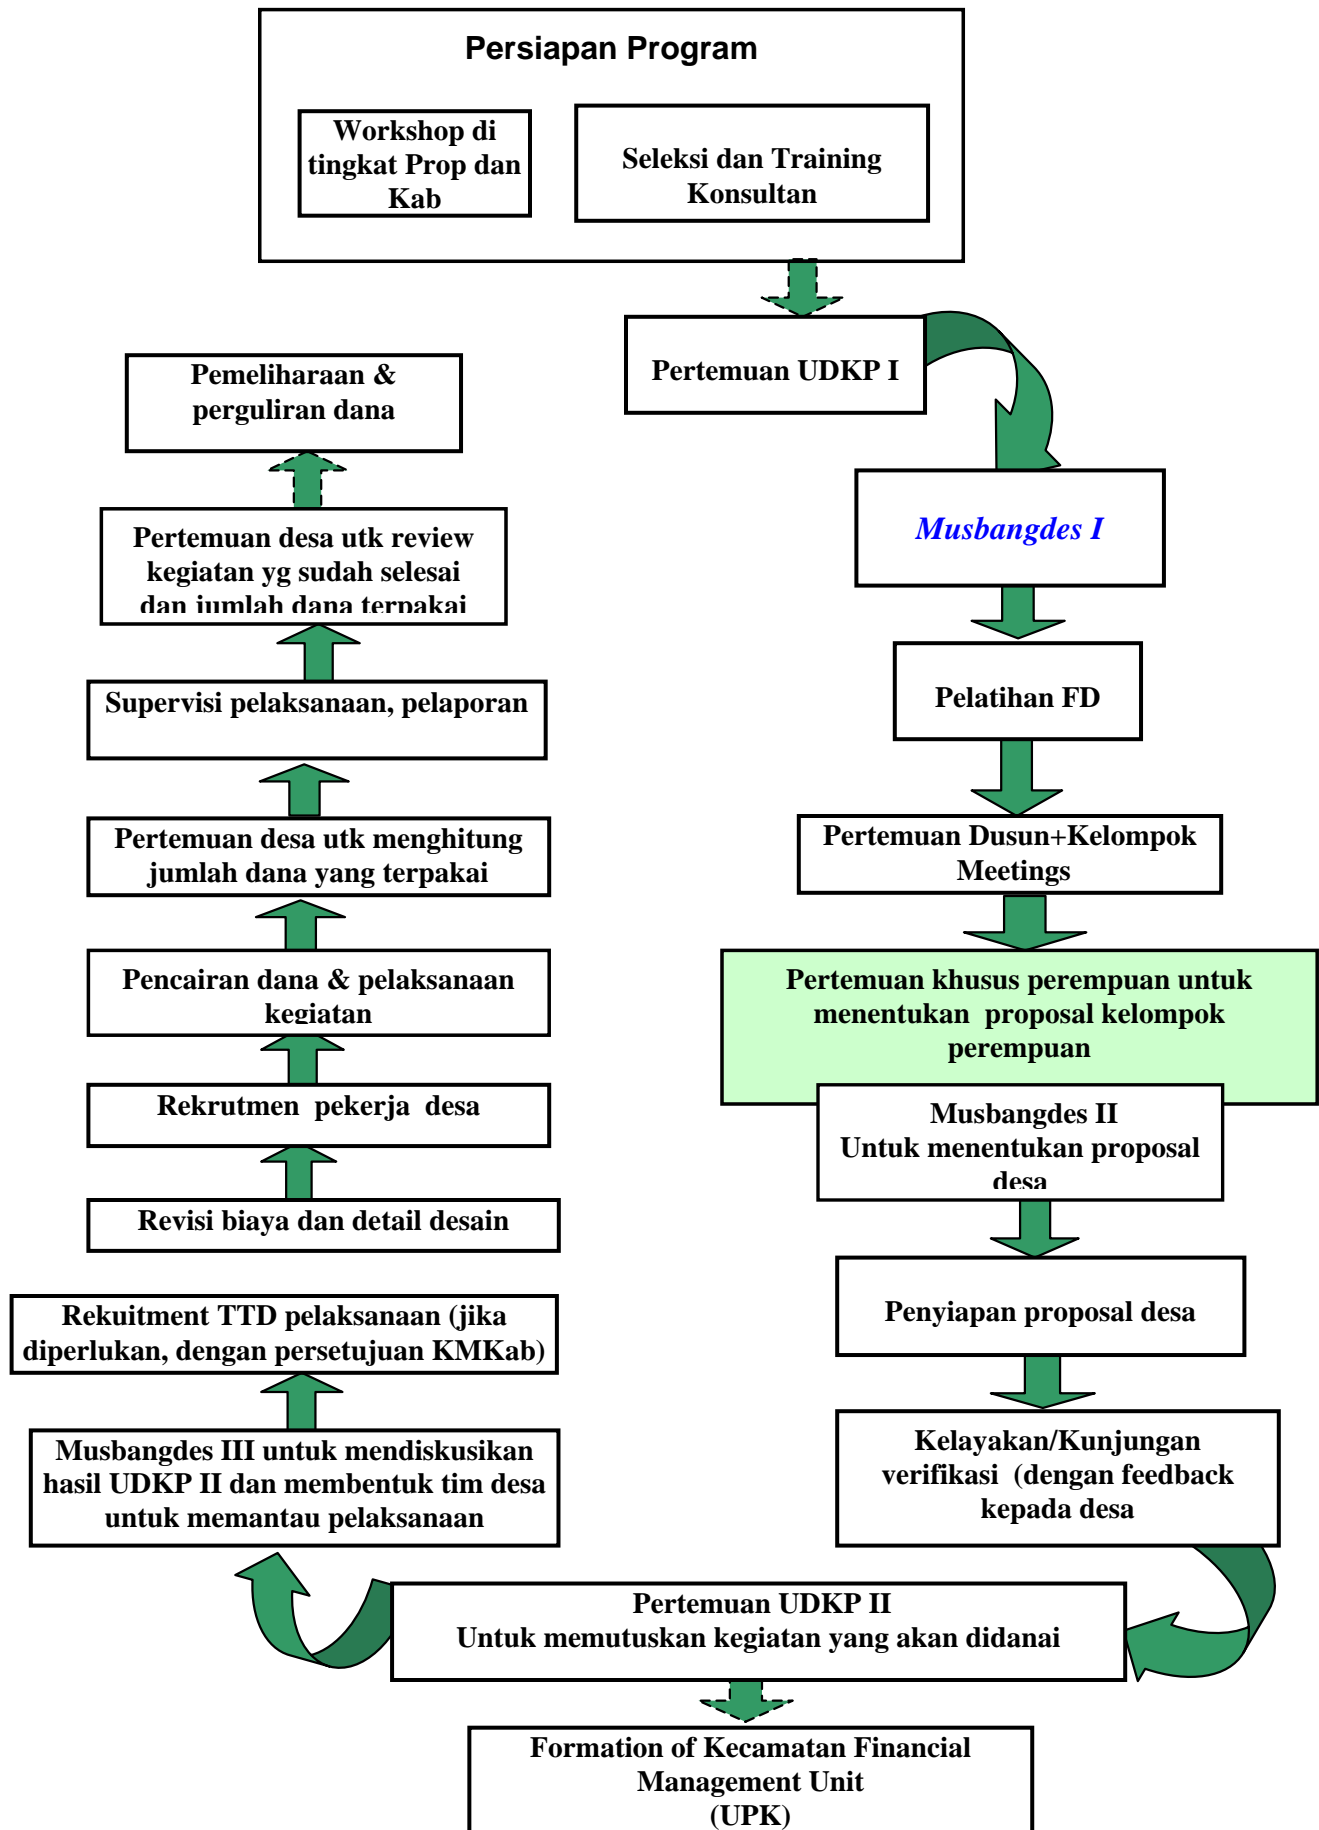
Persiapan Program

Workshop di tingkat Prop dan Kab

Seleksi dan Training Konsultan

Pertemuan UDKP I

Musbangdes I

Pelatihan FD

Pertemuan Dusun+Kelompok Meetings

Pertemuan khusus perempuan untuk menentukan proposal kelompok perempuan

Musbangdes II Untuk menentukan proposal desa

Penyiapan proposal desa

Kelayakan/Kunjungan verifikasi (dengan feedback kepada desa

Pertemuan UDKP II Untuk memutuskan kegiatan yang akan didanai

Formation of Kecamatan Financial Management Unit (UPK)

Musbangdes III untuk mendiskusikan hasil UDKP II dan membentuk tim desa untuk memantau pelaksanaan

Rekuitment TTD pelaksanaan (jika diperlukan, dengan persetujuan KMKab)

Revisi biaya dan detail desain

Rekrutmen pekerja desa

Pencairan dana & pelaksanaan kegiatan

Pertemuan desa utk menghitung jumlah dana yang terpakai

Supervisi pelaksanaan, pelaporan

Pertemuan desa utk review kegiatan yg sudah selesai dan jumlah dana terpakai

Pemeliharaan & perguliran dana